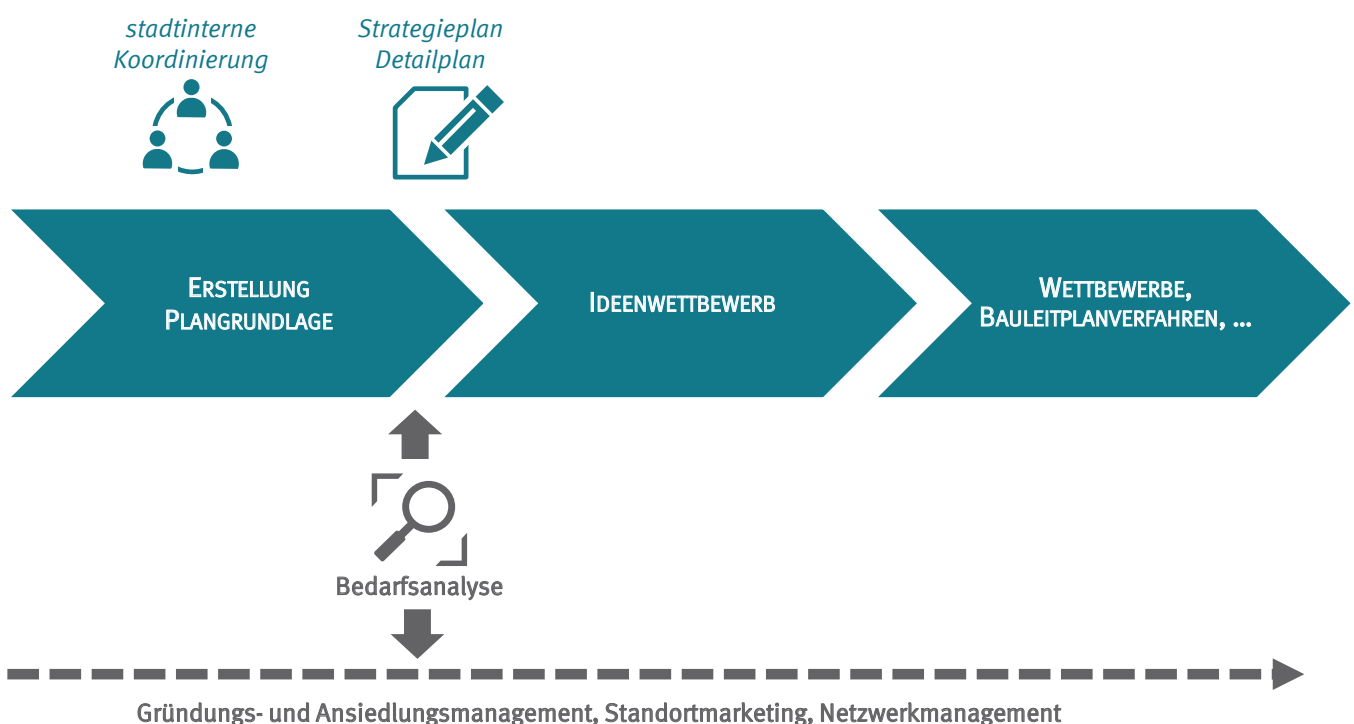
stadtinterne Koordinierung

Strategieplan Detailplan

ERSTELLUNG PLANGRUNDLAGE

IDEENWETTBEWERB

WETTBEWERBE, BAULEITPLANVERFAHREN, ...

Bedarfsanalyse

Gründungs- und Ansiedlungsmanagement, Standortmarketing, Netzwerkmanagement